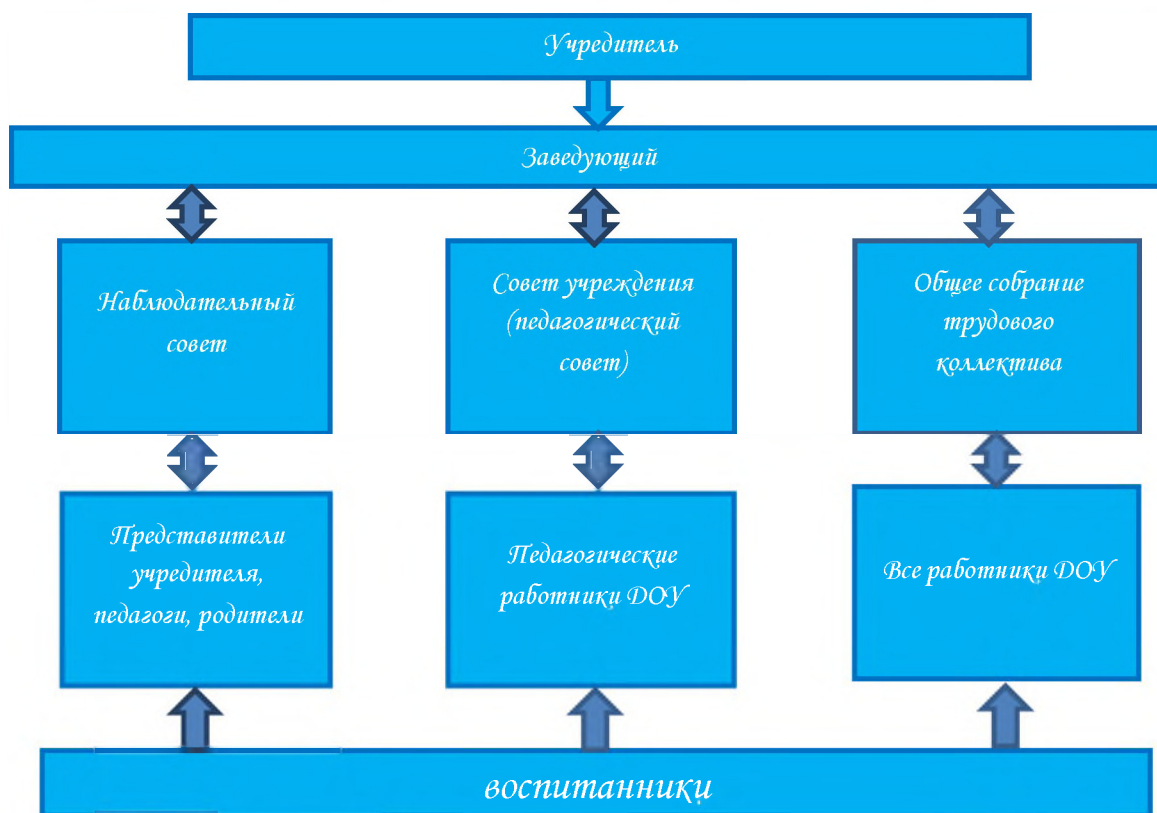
Учредитель

Заведующий

Наблюдательный совет

Совет учреждения (педагогический совет)

Общее собрание трудового коллектива

Представители учредителя, педагоги, родители

Педагогические работники ДОУ

Все работники ДОУ

воспитанники